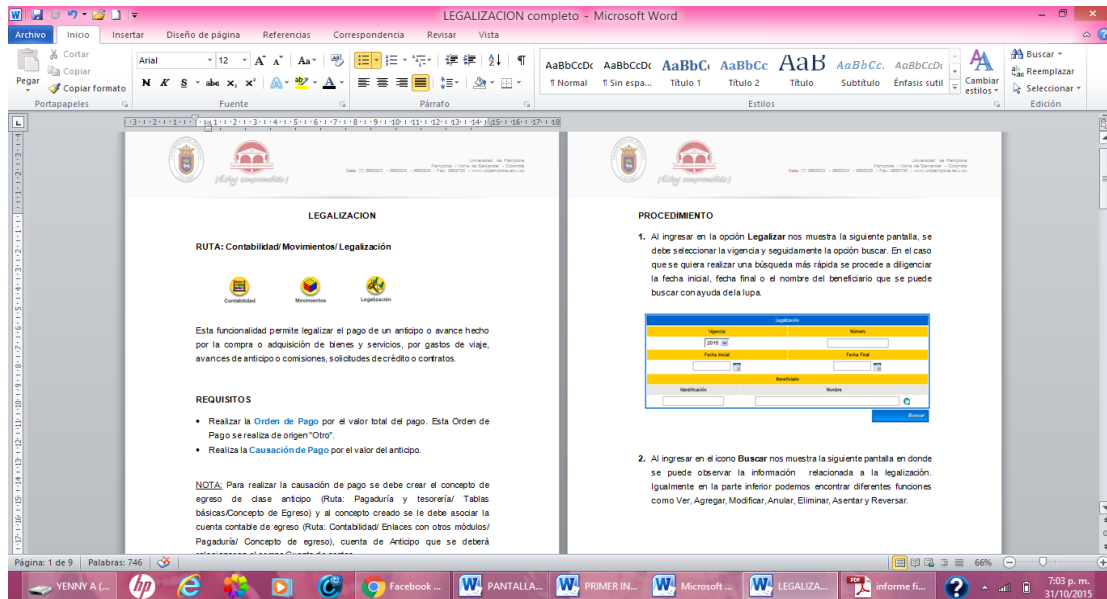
LEGALIZACION completo - Microsoft Word

Archivo Inicio Insertar Diseño de página Referencias Correspondencia Revisar Vista

Cortar Copiar Pegar Copiar formato Portapapeles

Arial 12 Fuente

Párrafo

AaBbCcDc ¶ Normal AaBbCcDc ¶ Sin espa... AaBbC Título 1 AaBbCc Título 2 AaB Título AaBbCc. Subtítulo AaBbCcDc Énfasis sutil Cambiar estilos Estilos

Buscar Reemplazar Seleccionar Edición

Universidad de Pamplona
Pamplona - Norte de Santander - Colombia
¡Estoy comprometido!

LEGALIZACION

RUTA: Contabilidad/ Movimientos/ Legalización

Contabilidad Movimientos Legalización

Esta funcionalidad permite legalizar el pago de un anticipo o avance hecho por la compra o adquisición de bienes y servicios, por gastos de viaje, avances de anticipo o comisiones, solicitudes de crédito o contratos.

REQUISITOS

• Realizar la Orden de Pago por el valor total del pago. Esta Orden de Pago se realiza de origen "Otro".
• Realiza la Causación de Pago por el valor del anticipo.

NOTA: Para realizar la causación de pago se debe crear el concepto de egreso de clase anticipo (Ruta: Pagaduría y tesorería/ Tablas básicas/Concepto de Egreso) y al concepto creado se le debe asociar la cuenta contable de egreso (Ruta: Contabilidad/ Enlaces con otros módulos/ Pagaduría/ Concepto de egreso), cuenta de Anticipo que se deberá

PROCEDIMIENTO

1. Al ingresar en la opción Legalizar nos muestra la siguiente pantalla, se debe seleccionar la vigencia y seguidamente la opción buscar. En el caso que se quiera realizar una búsqueda más rápida se procede a diligenciar la fecha inicial, fecha final o el nombre del beneficiario que se puede buscar con ayuda de la lupa.

Legalización
Vigencia Número
2015
Fecha Inicial Fecha Final
Beneficiario
Identificación Nombre
Buscar

2. Al ingresar en el icono Buscar nos muestra la siguiente pantalla en donde se puede observar la información relacionada a la legalización. Igualmente en la parte inferior podemos encontrar diferentes funciones como Ver, Agregar, Modificar, Anular, Eliminar, Asentar y Reversar.

Página: 1 de 9 Palabras: 746 66%

YENNY A (... Facebook ... PANTALLA... PRIMER IN... Microsoft ... LEGALIZA... informe fi... 7:03 p. m. 31/10/2015